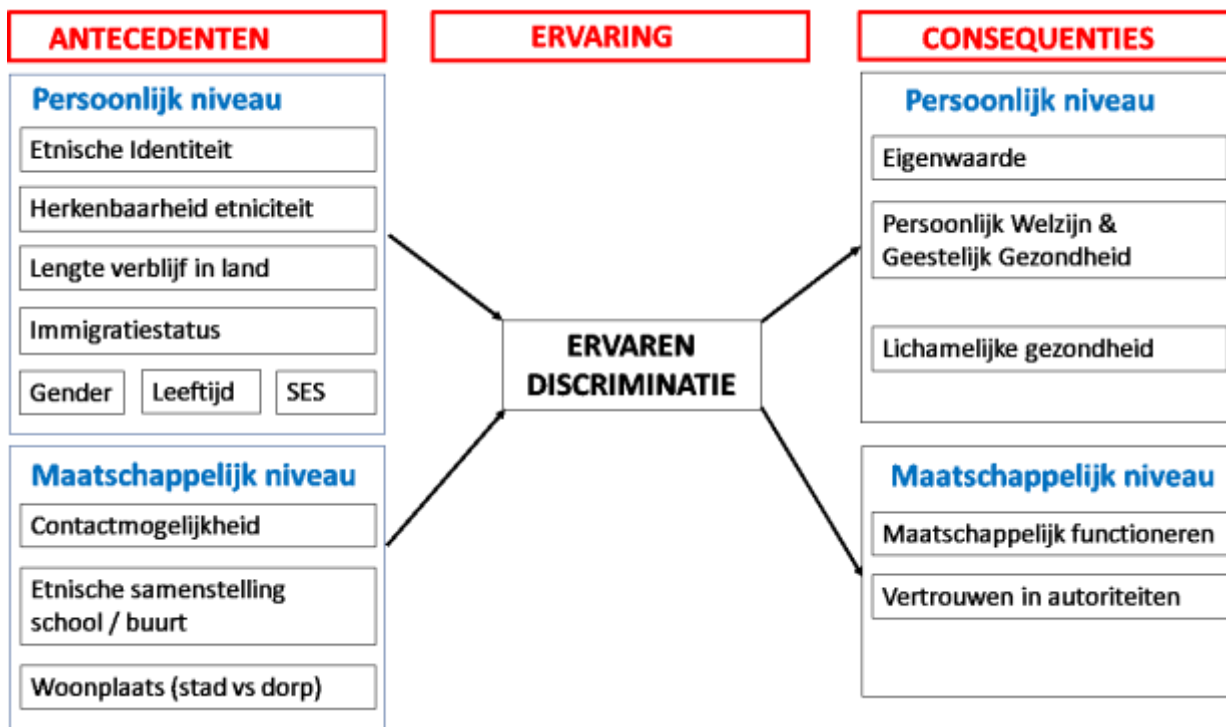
ANTECEDENTEN

Persoonlijk niveau

Etnische Identiteit

Herkenbaarheid etniciteit

Lengte verblijf in land

Immigratiestatus

Gender

Leeftijd

SES

Maatschappelijk niveau

Contactmogelijkheid

Etnische samenstelling school / buurt

Woonplaats (stad vs dorp)

ERVARING

ERVAREN DISCRIMINATIE

CONSEQUENTIES

Persoonlijk niveau

Eigenwaarde

Persoonlijk Welzijn & Geestelijk Gezondheid

Lichamelijke gezondheid

Maatschappelijk niveau

Maatschappelijk functioneren

Vertrouwen in autoriteiten